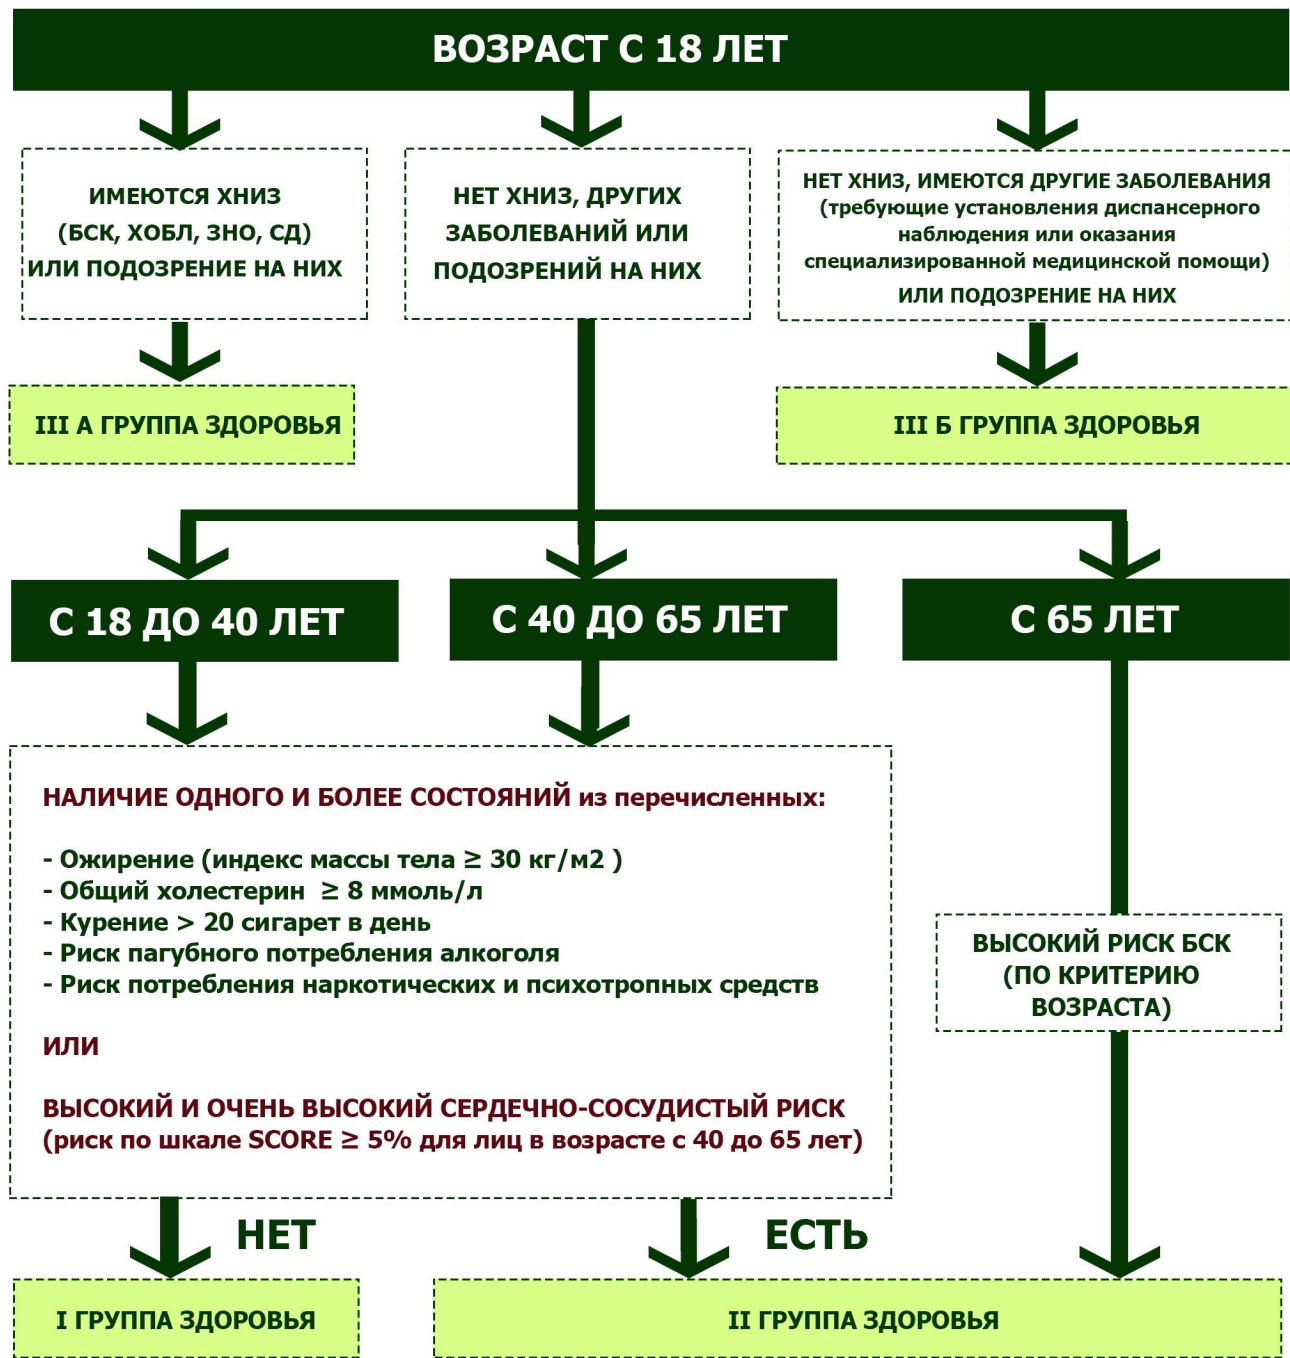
ВОЗРАСТ С 18 ЛЕТ

ИМЕЮТСЯ ХНИЗ (БСК, ХОБЛ, ЗНО, СД) ИЛИ ПОДОЗРЕНИЕ НА НИХ

НЕТ ХНИЗ, ДРУГИХ ЗАБОЛЕВАНИЙ ИЛИ ПОДОЗРЕНИЙ НА НИХ

НЕТ ХНИЗ, ИМЕЮТСЯ ДРУГИЕ ЗАБОЛЕВАНИЯ (требующие установления диспансерного наблюдения или оказания специализированной медицинской помощи) ИЛИ ПОДОЗРЕНИЕ НА НИХ

III А ГРУППА ЗДОРОВЬЯ

III Б ГРУППА ЗДОРОВЬЯ

С 18 ДО 40 ЛЕТ

С 40 ДО 65 ЛЕТ

С 65 ЛЕТ

НАЛИЧИЕ ОДНОГО И БОЛЕЕ СОСТОЯНИЙ из перечисленных:

- Ожирение (индекс массы тела ≥ 30 кг/м2 )
- Общий холестерин ≥ 8 ммоль/л
- Курение > 20 сигарет в день
- Риск пагубного потребления алкоголя
- Риск потребления наркотических и психотропных средств

ИЛИ

ВЫСОКИЙ И ОЧЕНЬ ВЫСОКИЙ СЕРДЕЧНО-СОСУДИСТЫЙ РИСК (риск по шкале SCORE ≥ 5% для лиц в возрасте с 40 до 65 лет)

ВЫСОКИЙ РИСК БСК (ПО КРИТЕРИЮ ВОЗРАСТА)

НЕТ

ЕСТЬ

I ГРУППА ЗДОРОВЬЯ

II ГРУППА ЗДОРОВЬЯ